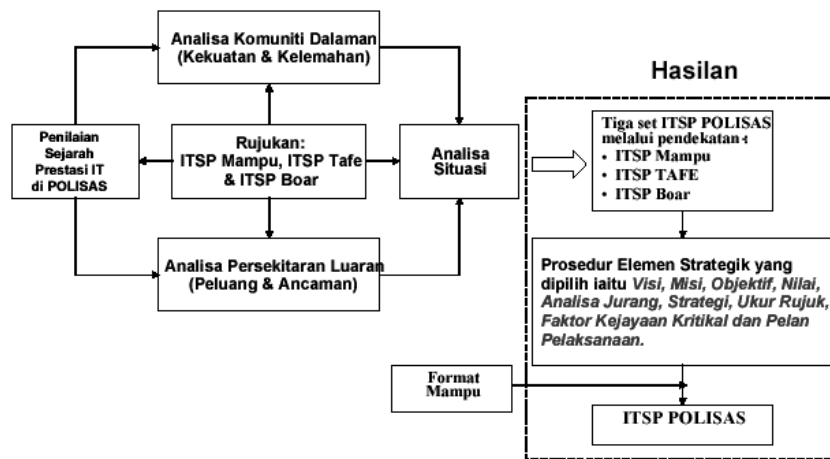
Analisa Komuniti Dalaman
(Kekuatan & Kelemahan)

Penilaian Sejarah Prestasi IT di POLISAS

Rujukan:
ITSP Mampu, ITSP Tafe & ITSP Boar

Analisa Situasi

Analisa Persekitaran Luaran
(Peluang & Ancaman)

Hasilan

Tiga set ITSP POLISAS melalui pendekatan :
• ITSP Mampu
• ITSP TAFE
• ITSP Boar

Prosedur Elemen Strategik yang dipilih iaitu Visi, Misi, Objektif, Nilai, Analisa Jurang, Strategi, Ukur Rujuk, Faktor Kejayaan Kritikal dan Pelan Pelaksanaan.

Format Mampu

ITSP POLISAS